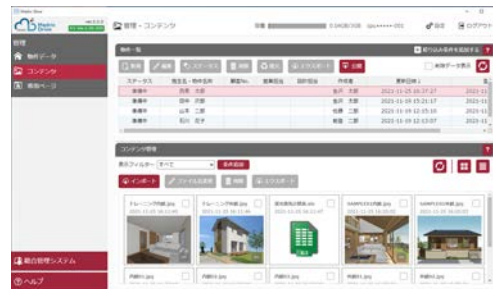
管理・コンテンツ

管理
物件データ
コンテンツ
機能ページ

物件一覧
ステータス
準備中
準備中
準備中
準備中

コンテンツ管理
表示フィルター すべて
インポート

2021-11-25 16:27:27
2021-11-16 15:21:17
2021-11-19 12:15:10
2021-11-19 12:13:07

統合管理システム
ヘルプ